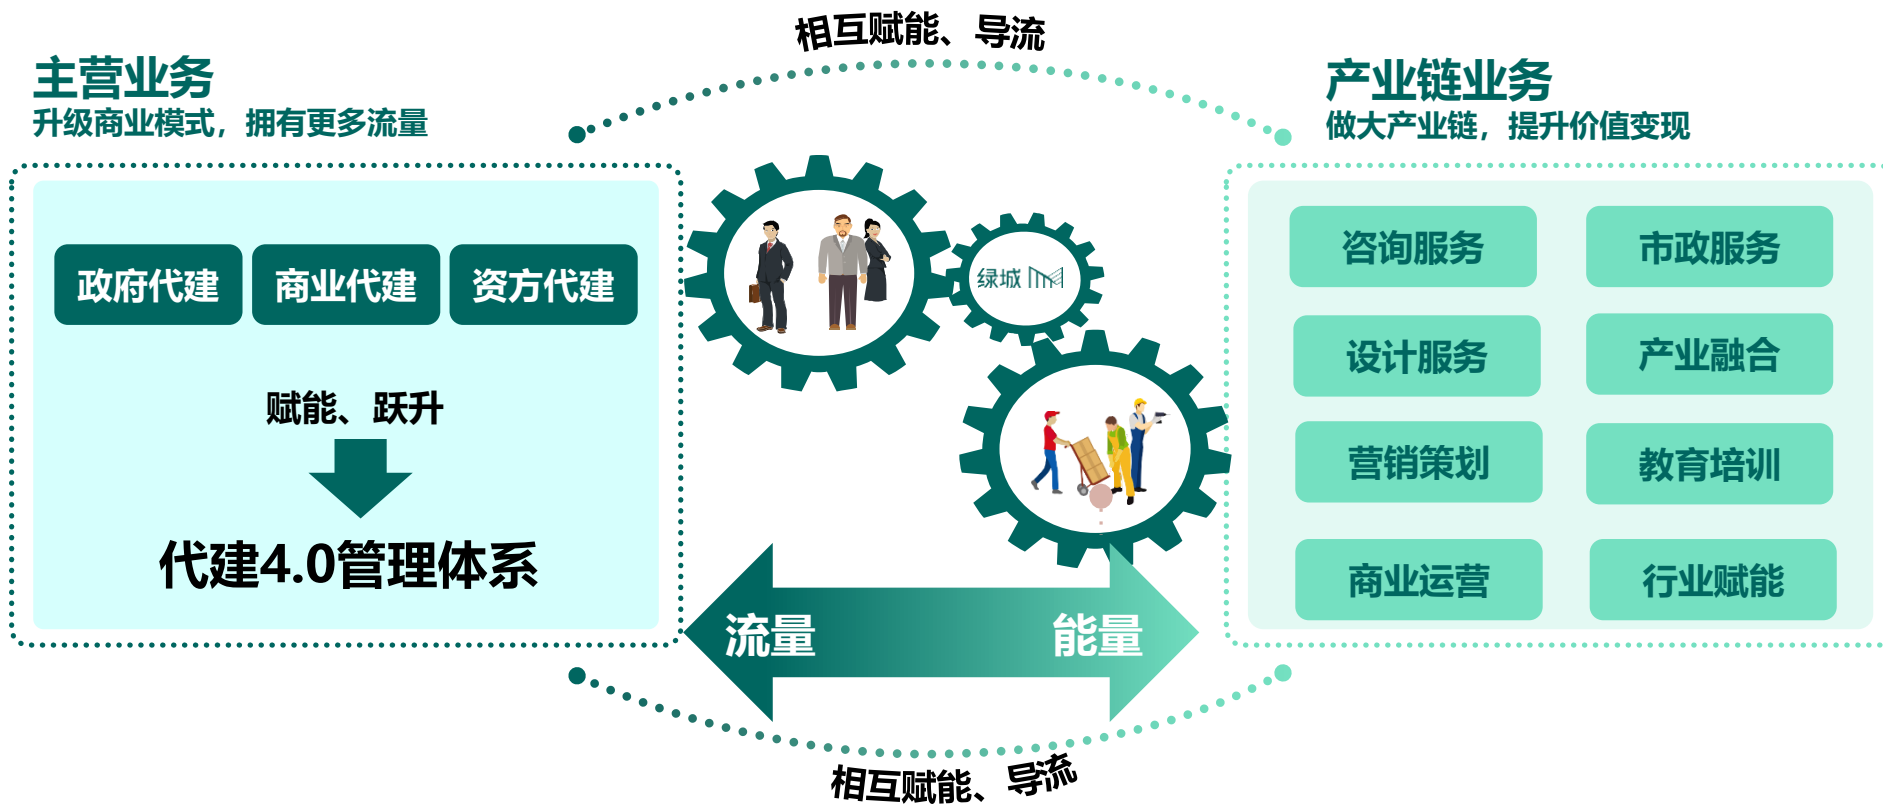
相互赋能、导流

主营业务
升级商业模式，拥有更多流量

政府代建 商业代建 资方代建

赋能、跃升

代建4.0管理体系

绿城

产业链业务
做大产业链，提升价值变现

咨询服务 市政服务
设计服务 产业融合
营销策划 教育培训
商业运营 行业赋能

流量 能量

相互赋能、导流